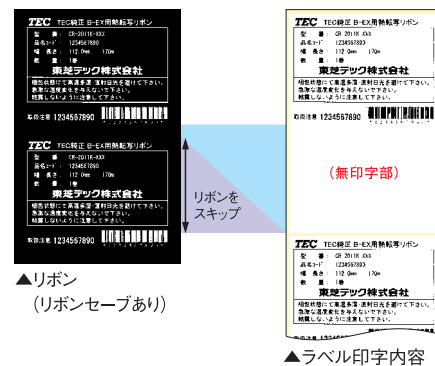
TEC TEC純正 B-EX用熱転写リボン
型 番: CR-2011K-XXX
品名コード: 1234567890
幅 長さ: 112.0mm 170m
数 量: 1巻
東芝テック株式会社
開封状態にて高温多湿・直射日光を避けて下さい。
急激な温度変化を与えないで下さい。
結露しないように注意して下さい。
取扱注意 1234567890

TEC TEC純正 B-EX用熱転写リボン
型 番: CR-2011K-XXX
品名コード: 1234567890
幅 長さ: 112.0mm 170m
数 量: 1巻
東芝テック株式会社
開封状態にて高温多湿・直射日光を避けて下さい。
急激な温度変化を与えないで下さい。
結露しないように注意して下さい。
取扱注意 1234567890

リボンをスキップ

▲リボン
(リボンセーブあり)

TEC TEC純正 B-EX用熱転写リボン
型 番: CR-2011K-XXX
品名コード: 1234567890
幅 長さ: 112.0mm 170m
数 量: 1巻
東芝テック株式会社
開封状態にて高温多湿・直射日光を避けて下さい。
急激な温度変化を与えないで下さい。
結露しないように注意して下さい。
取扱注意 1234567890

(無印字部)

TEC TEC純正 B-EX用熱転写リボン
型 番: CR-2011K-XXX
品名コード: 1234567890
幅 長さ: 112.0mm 170m
数 量: 1巻
東芝テック株式会社
開封状態にて高温多湿・直射日光を避けて下さい。
急激な温度変化を与えないで下さい。
結露しないように注意して下さい。

▲ラベル印字内容